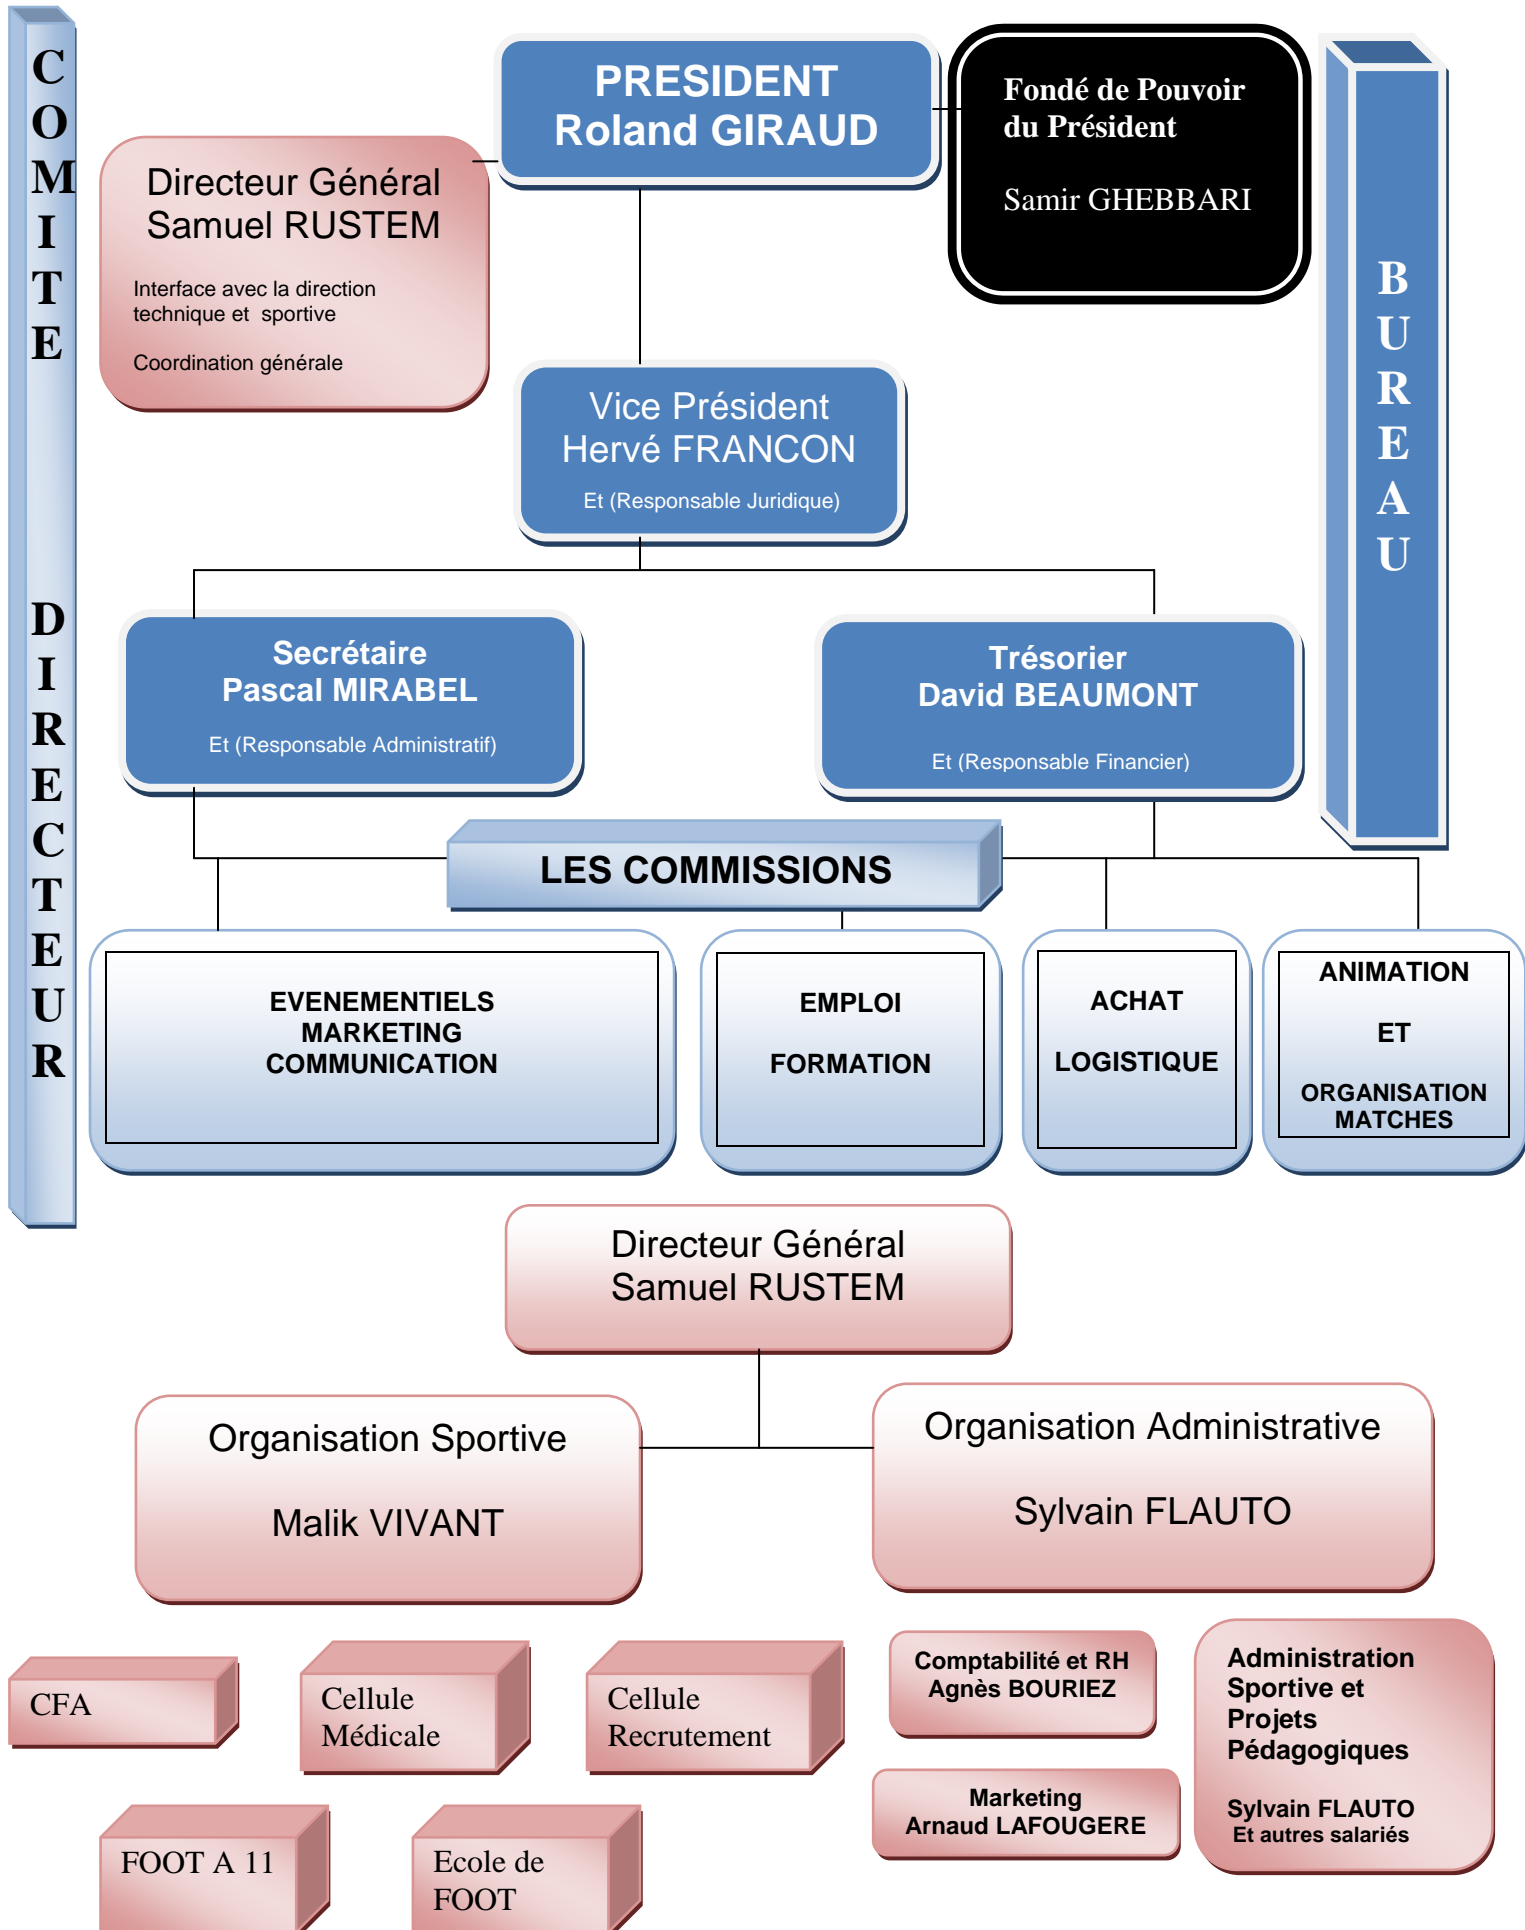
COMITE DIRECTEUR

PRESIDENT
Roland GIRAUD

Fondé de Pouvoir du Président

Samir GHEBBARI

BUREAU

Directeur Général
Samuel RUSTEM

Interface avec la direction technique et sportive

Coordination générale

Vice Président
Hervé FRANCON

Et (Responsable Juridique)

Secrétaire
Pascal MIRABEL

Et (Responsable Administratif)

Trésorier
David BEAUMONT

Et (Responsable Financier)

LES COMMISSIONS

EVENEMENTIELS
MARKETING
COMMUNICATION

EMPLOI

FORMATION

ACHAT

LOGISTIQUE

ANIMATION

ET

ORGANISATION
MATCHES

Directeur Général
Samuel RUSTEM

Organisation Sportive

Malik VIVANT

Organisation Administrative

Sylvain FLAUTO

CFA

Cellule Médicale

Cellule Recrutement

Comptabilité et RH
Agnès BOURIEZ

Administration Sportive et Projets Pédagogiques

Sylvain FLAUTO
Et autres salariés

Marketing
Arnaud LAFOUGERE

FOOT A 11

Ecole de FOOT